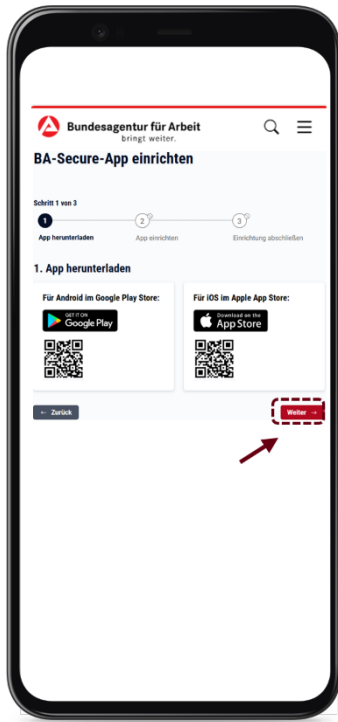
Bundesagentur für Arbeit
bringt weiter.

BA-Secure-App einrichten

Schritt 1 von 3

1 App herunterladen
2 App einrichten
3 Einrichtung abschließen

1. App herunterladen

Für Android im Google Play Store:
GET IT ON Google Play

Für iOS im Apple App Store:
Download on the App Store

← Zurück

Weiter →